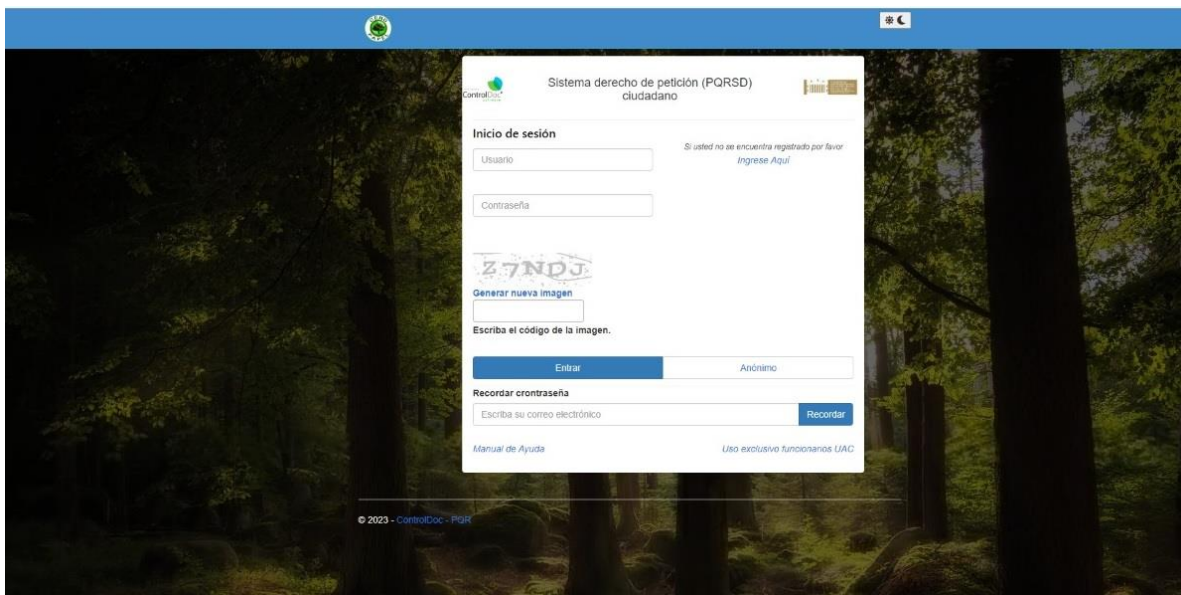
ControlDoc

Sistema derecho de petición (PQRSD) ciudadano

Inicio de sesión

Usuario

Si usted no se encuentra registrado por favor Ingrese Aquí

Contraseña

Z7NDJ

Generar nueva imagen

Escriba el código de la imagen.

Entrar

Anónimo

Recordar crontraseña

Escriba su correo electrónico

Recordar

Manual de Ayuda

Uso exclusivo funcionarios UAC

© 2023 - ControlDoc - PQR